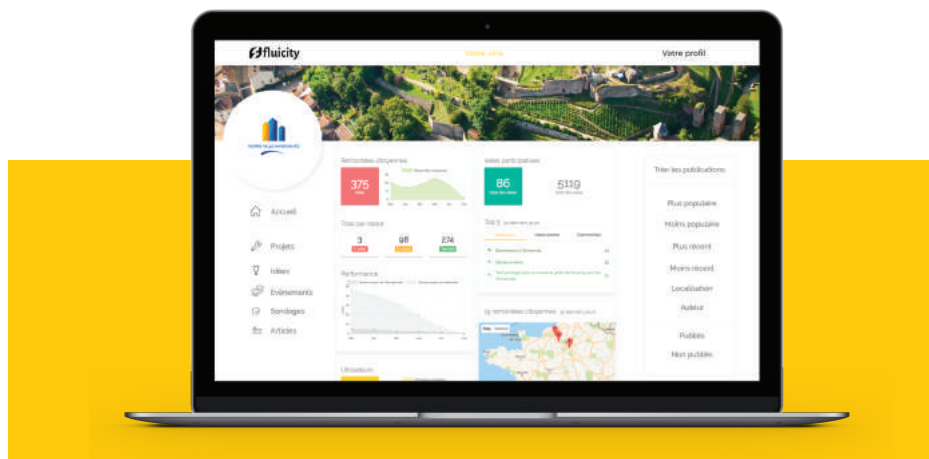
fluicity

Votre ville

Votre profil

Accueil

Projets

Idées

Evénements

Sondages

Articles

Remontées citoyennes

375

Trier par statut

3

98

274

Performance

Idées participatives

86

5119

Top 5

15 remontées citoyennes

Utilisateurs

Trier les publications

Plus populaire

Moins populaire

Plus récent

Moins récent

Localisation

Auteur

Publiés

Non publiés